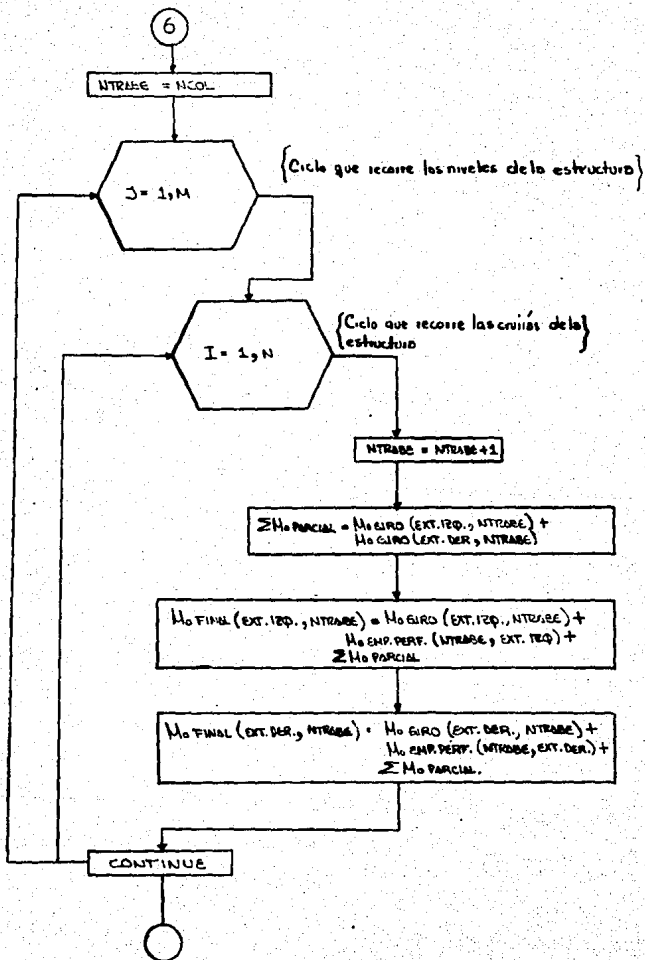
6

NTRABE = NCOL

J = 1, M

{Ciclo que recorre los niveles de la estructura}

I = 1, N

{Ciclo que recorre las crujías de la estructura}

NTRABE = NTRABE + 1

$\Sigma$ Mo PARCIAL = Mo GIRO (EXT. IZQ., NTRABE) + Mo GIRO (EXT. DER., NTRABE)

Mo FINAL (EXT. IZQ., NTRABE) = Mo GIRO (EXT. IZQ., NTRABE) + Mo EMP. PERF. (NTRABE, EXT. IZQ) + $\Sigma$ Mo PARCIAL

Mo FINAL (EXT. DER., NTRABE) = Mo GIRO (EXT. DER., NTRABE) + Mo EMP. PERF. (NTRABE, EXT. DER.) + $\Sigma$ Mo PARCIAL.

CONTINUE